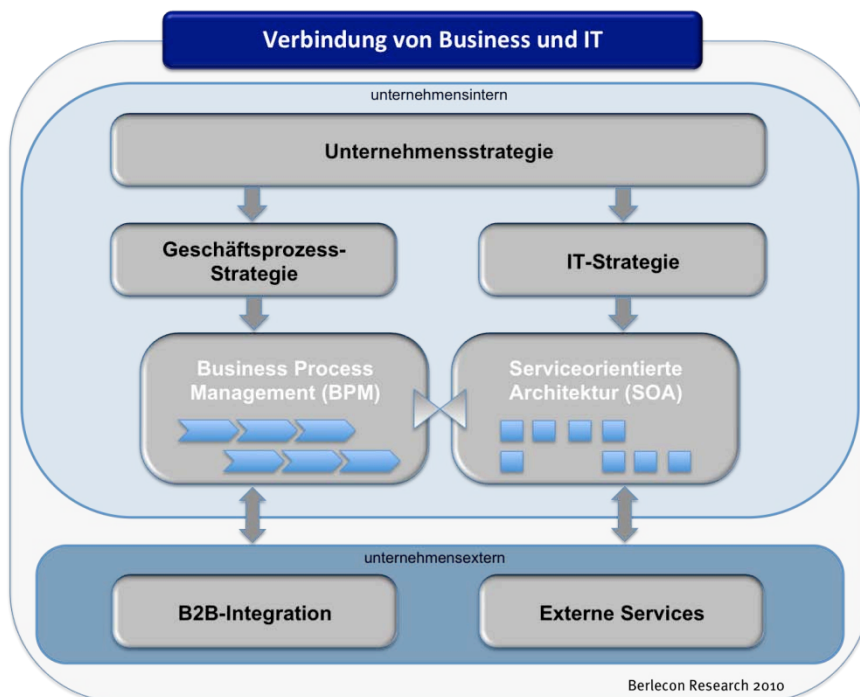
Verbindung von Business und IT

unternehmensintern

Unternehmensstrategie

Geschäftsprozess-Strategie

IT-Strategie

Business Process Management (BPM)

Serviceorientierte Architektur (SOA)

unternehmensextern

B2B-Integration

Externe Services

Berlecon Research 2010